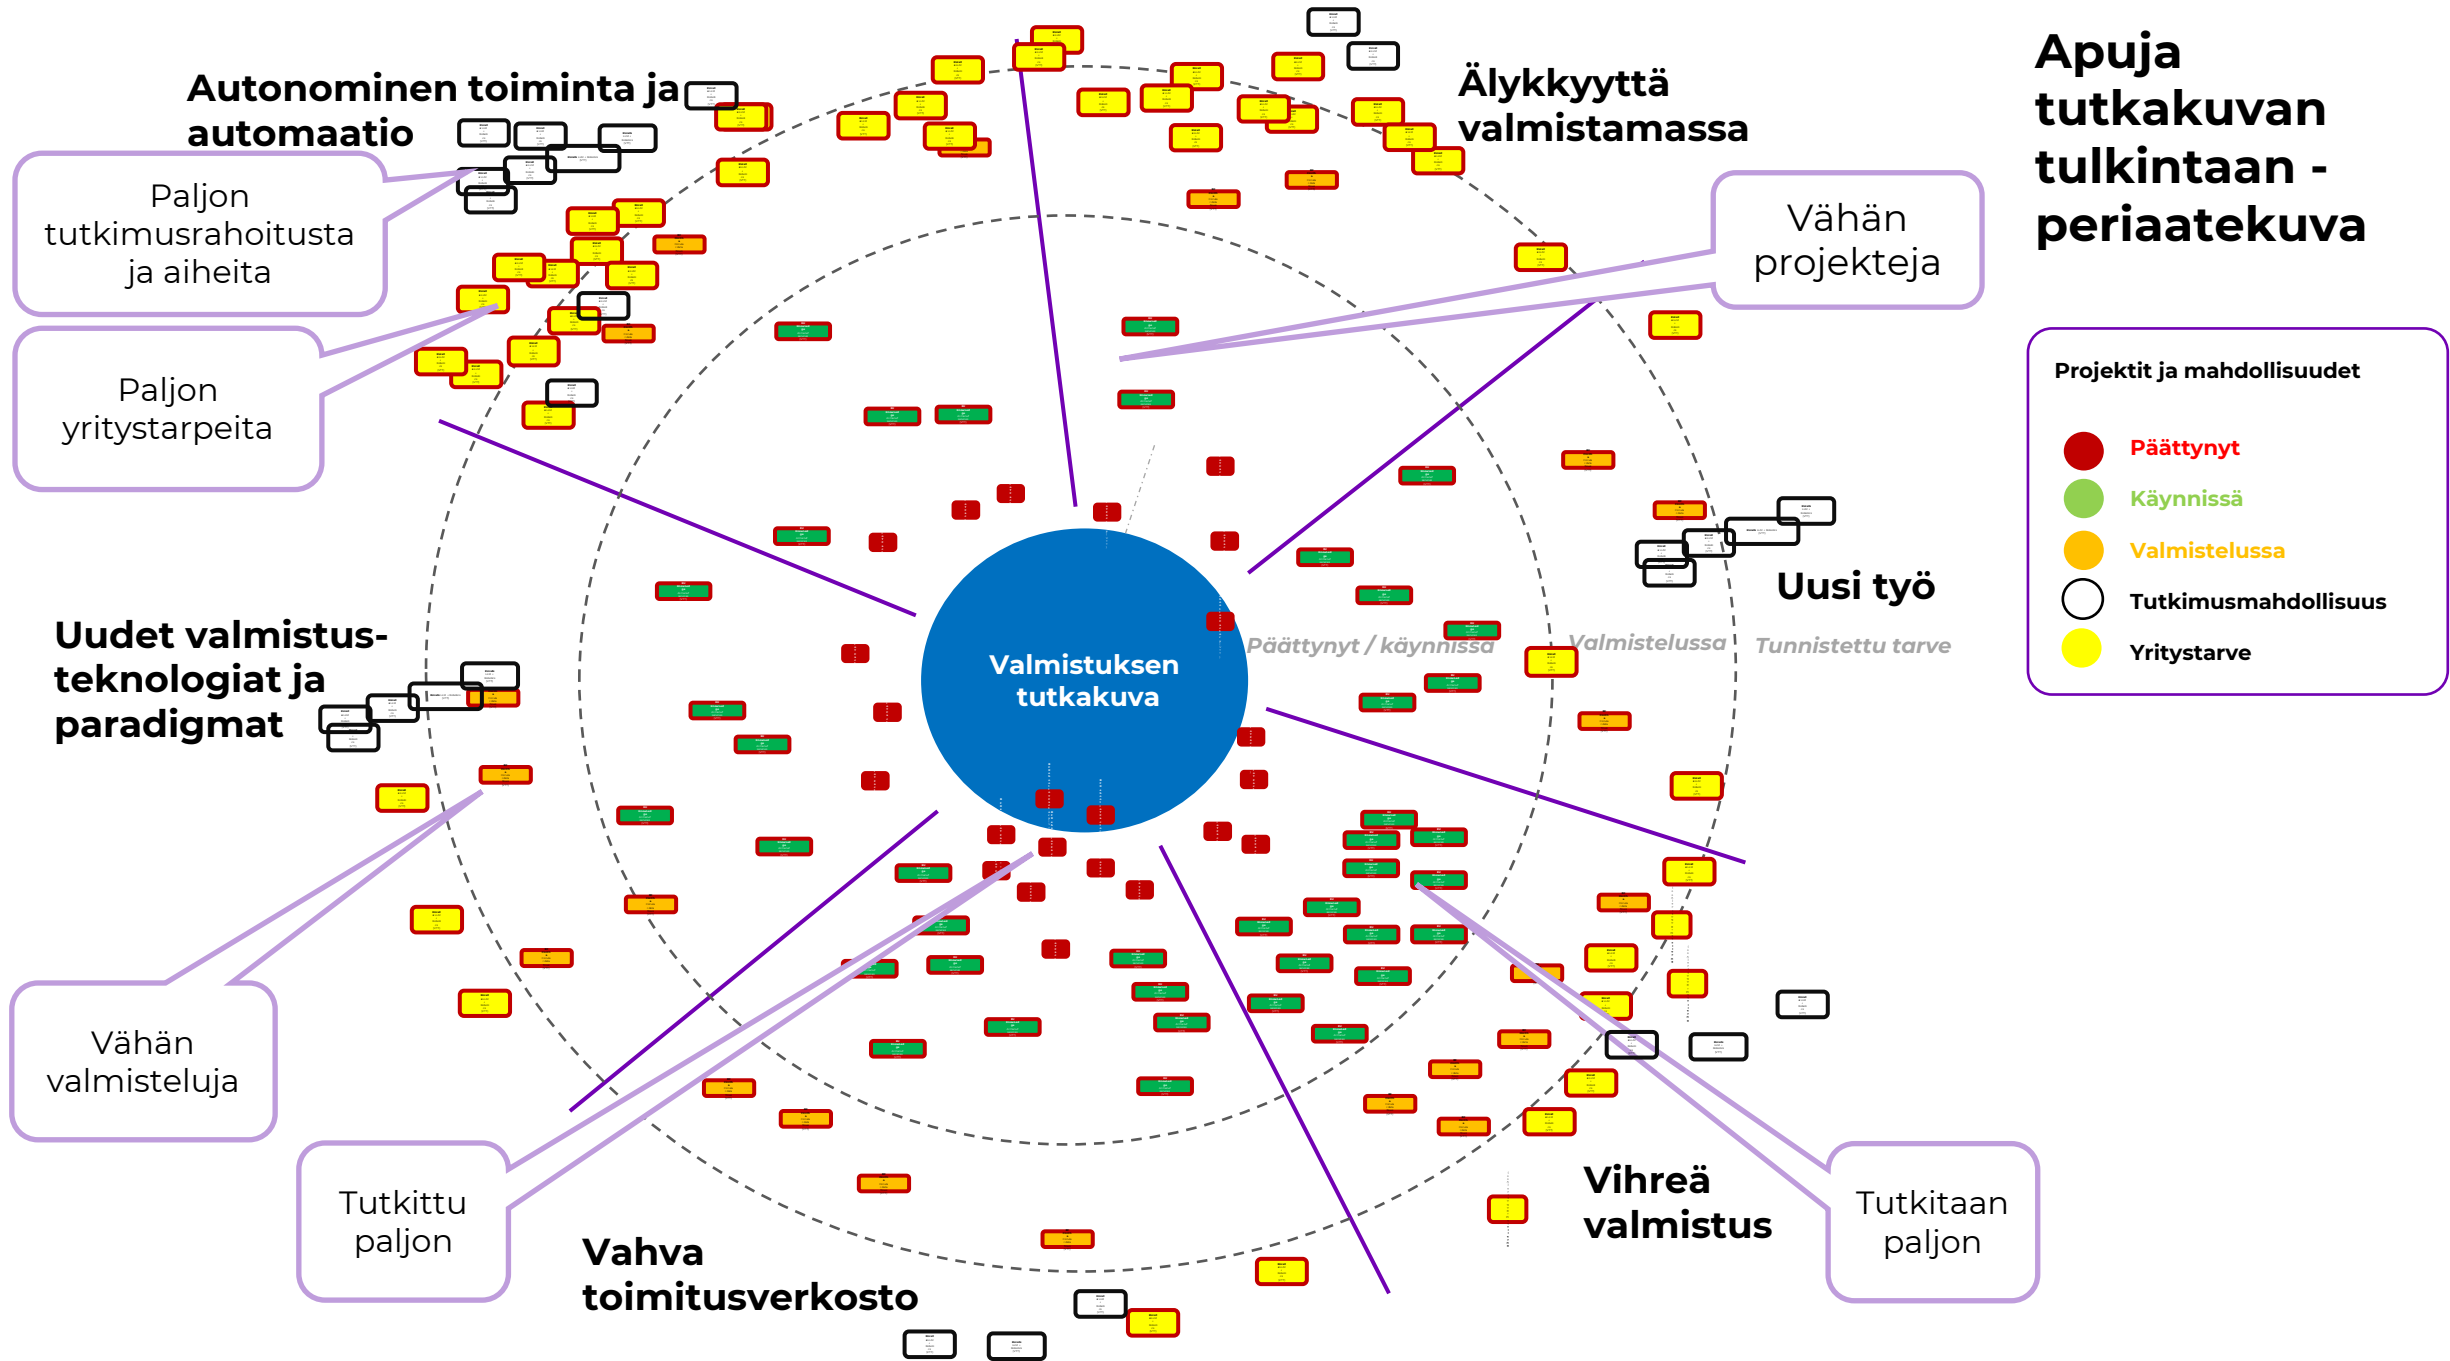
Apuja tutkakuvan tulkintaan - periaatekuva

Autonominen toiminta ja automaatio

Älykkyyttä valmistamassa

Paljon tutkimusrahoitusta ja aiheita

Vähän projekteja

Paljon yritystarpeita

Projektit ja mahdollisuudet

Päättynyt

Käynnissä

Valmistelussa

Tutkimusmahdollisuus

Yritystarve

Uusi työ

Uudet valmistus-teknologiat ja paradigmat

Valmistuksen tutkakuva

Päättynyt / käynnissä

Valmistelussa

Tunnistettu tarve

Vähän valmisteluja

Tutkittu paljon

Vahva toimitusverkosto

Vihreä valmistus

Tutkitaan paljon